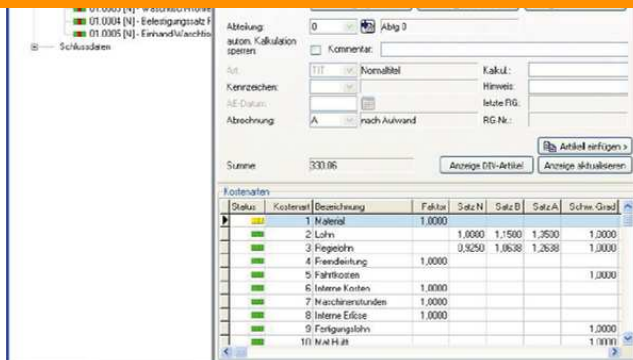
01.0003 [N] - Waschtisch Wohnen
01.0004 [N] - Befestigungssatz F
01.0005 [N] - Einhand Waschtis
Schlussdaten

Abteilung: 0 Abtg 0
autom. Kalkulation sperren: Kommentar:
Art: TIT Normaltitel
Kennzeichen:
AE-Datum:
Abrechnung: A nach Aufwand
Kalkul.:
Hinweis:
letzte RG:
RG.Nr.:
Artikel einfügen >
Summe: 330,06
Anzeige DIN-Artikel
Anzeige aktualisieren

Kostenarten

| Status | Kostenart | Bezeichnung | Faktor | Satz N | Satz B | Satz A | Schw. Grad |
|---|---|---|---|---|---|---|---|
| | 1 | Material | 1,0000 | | | | |
| | 2 | Lohn | | 1,0000 | 1,1500 | 1,3500 | 1,0000 |
| | 3 | Regielohn | | 0,9250 | 1,0638 | 1,2638 | 1,0000 |
| | 4 | Fremdleistung | 1,0000 | | | | |
| | 5 | Fahrtkosten | | | | | 1,0000 |
| | 6 | Interne Kosten | 1,0000 | | | | |
| | 7 | Maschinenstunden | 1,0000 | | | | |
| | 8 | Interne Erlöse | 1,0000 | | | | |
| | 9 | Fertigungslohn | | | | | 1,0000 |
| | 10 | Mat.Hüll | | | | | 1,0000 |